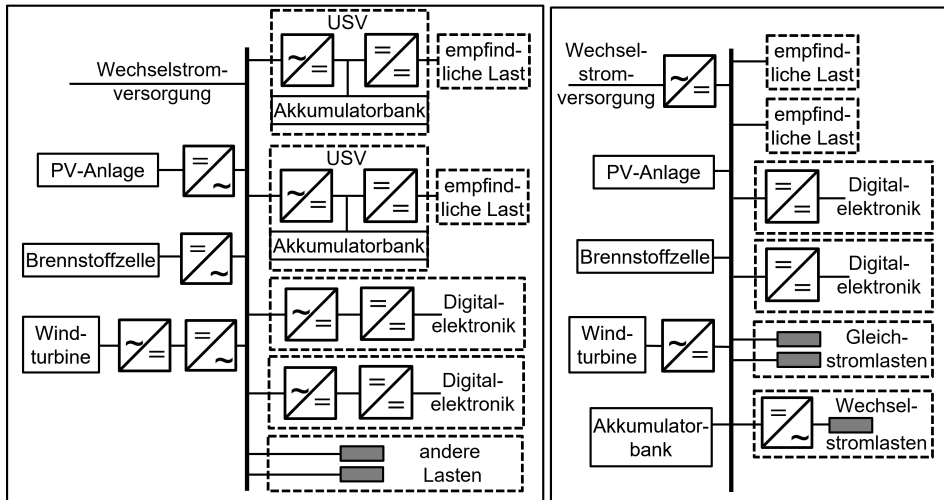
USV

Wechselstromversorgung

empfindliche Last

Akkumulatorbank

PV-Anlage

USV

empfindliche Last

Akkumulatorbank

Brennstoffzelle

Digitalelektronik

Windturbine

Digitalelektronik

andere Lasten

Wechselstromversorgung

empfindliche Last

empfindliche Last

PV-Anlage

Digitalelektronik

Brennstoffzelle

Digitalelektronik

Windturbine

Gleichstromlasten

Akkumulatorbank

Wechselstromlasten